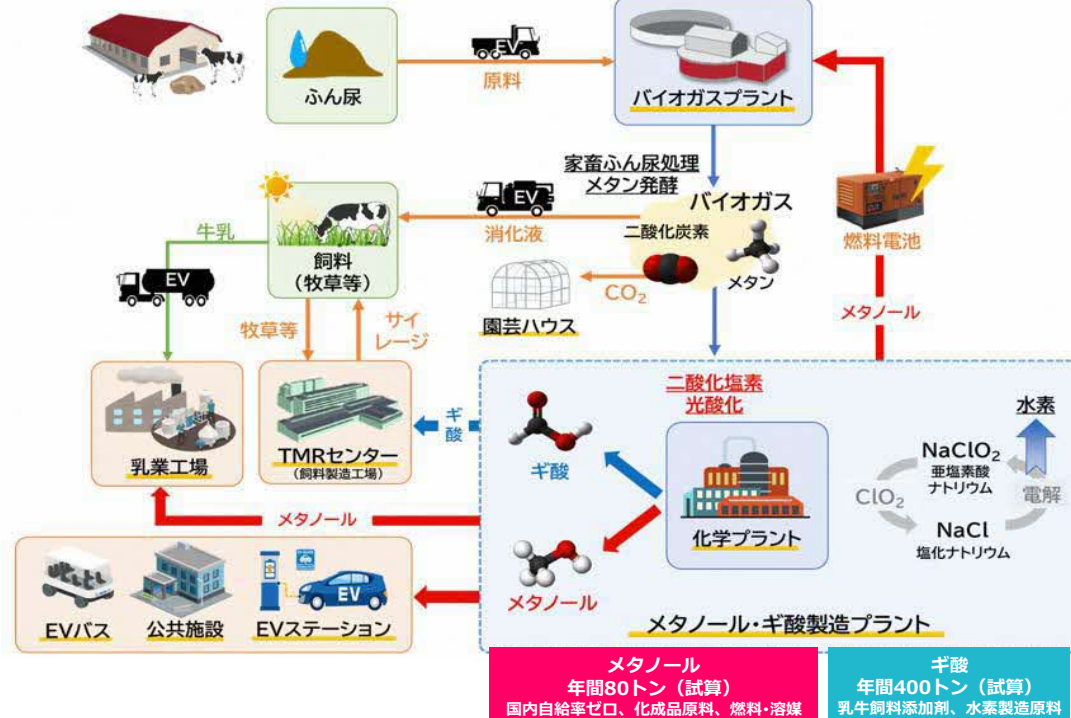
ふん尿

EV

原料

バイオガスプラント

家畜ふん尿処理
メタン発酵

バイオガス

二酸化炭素

メタン

燃料電池

EV

消化液

飼料
(牧草等)

牛乳

EV

$CO_2$

園芸ハウス

メタノール

牧草等

サイレージ

乳業工場

TMRセンター
(飼料製造工場)

ギ酸

二酸化塩素
光酸化

ギ酸

水素

$NaClO_2$
亜塩素酸ナトリウム

$ClO_2$

電解

NaCl
塩化ナトリウム

化学プラント

メタノール

メタノール

EVバス

公共施設

EV

EVステーション

メタノール・ギ酸製造プラント

メタノール
年間80トン(試算)
国内自給率ゼロ、化成品原料、燃料・溶媒

ギ酸
年間400トン(試算)
乳牛飼料添加剤、水素製造原料